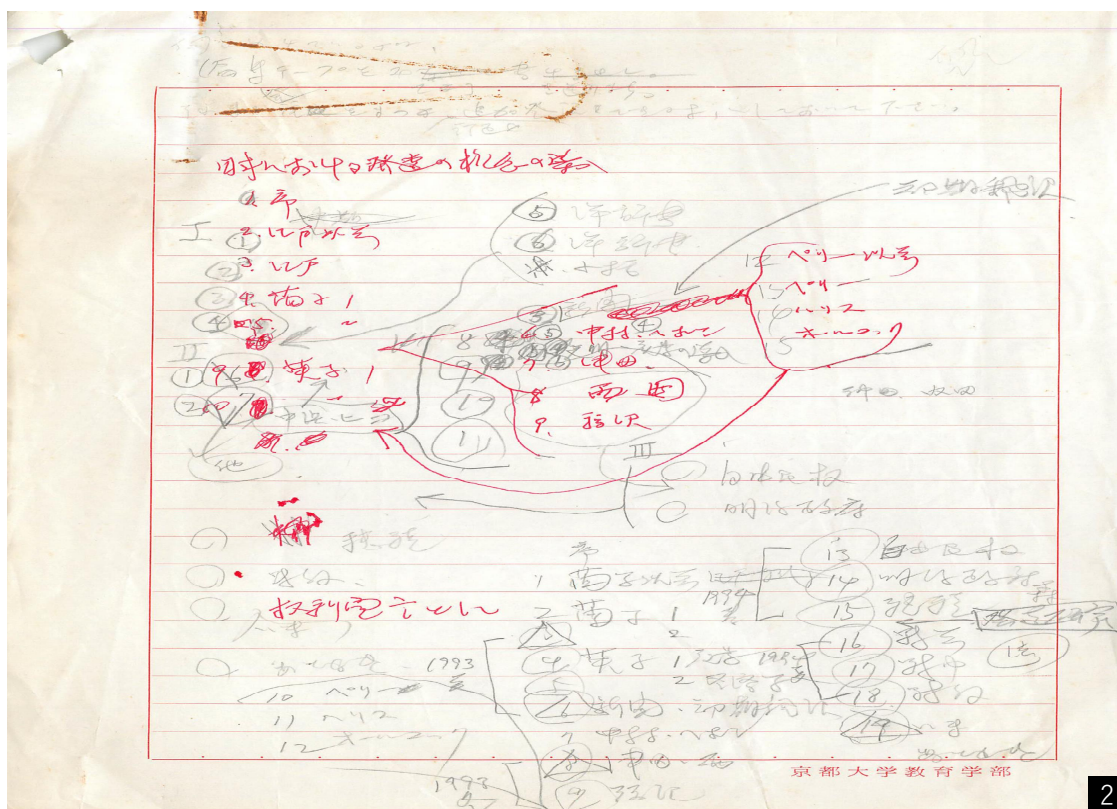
明治前期の講座の枠組の案

1. 序
I ① 2. 江戸以前
② 3. 江戸
③ 4. 蘭学 1
④ 5.
II
① 6. 洋学 1
② 7. 中国・日本

⑤ 洋学史
⑥ 洋学史
7. まとめ

8. 中村正直
9. 西周
9. 福沢

12 ペリー以前
13 ペリー
14 ハリス
15 オールコック

III
自由民権
明治啓蒙

序
1 蘭学以前
2 蘭学 1
4 洋学 1
5
6 幕府・翻訳
7 中村・ペリー
8 中国
9 福沢

13 自由民権
14 明治啓蒙
15 福沢
16 翻訳
17 中村
18 明治
19

10 ペリー
11 ハリス
12 オールコック

1993
1993

京都大学教育学部
2